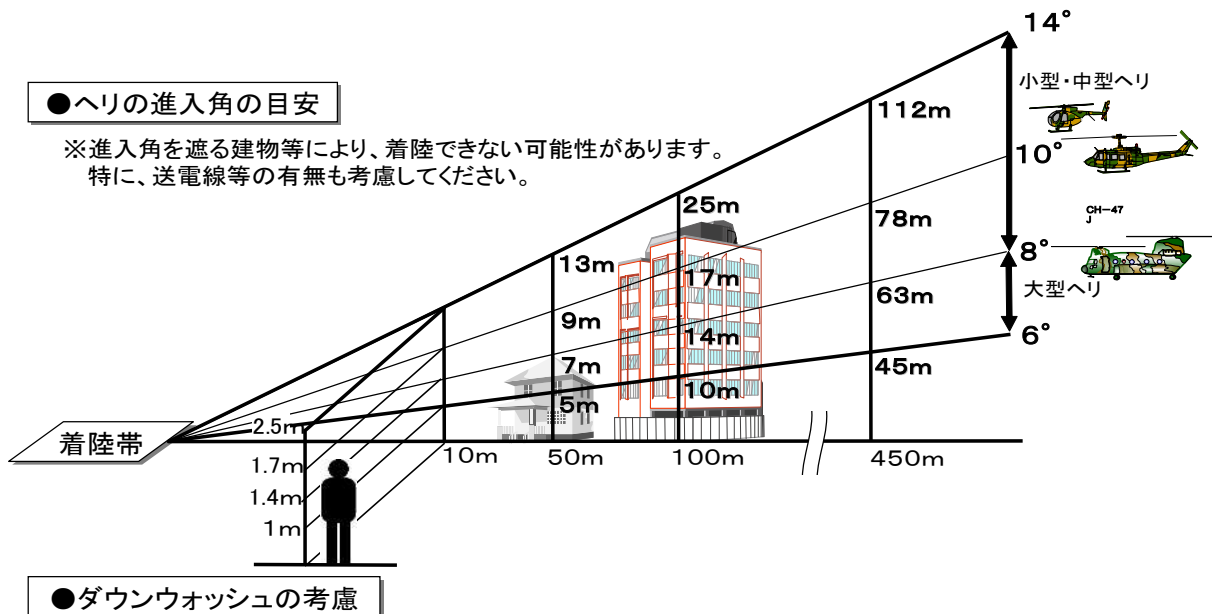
●ヘリの進入角の目安

※進入角を遮る建物等により、着陸できない可能性があります。
特に、送電線等の有無も考慮してください。

14°
小型・中型ヘリ
10°
CH-47 J
8°
大型ヘリ
6°

112m
78m
63m
45m

25m
17m
14m
10m

13m
9m
7m
5m

2.5m
1.7m
1.4m
1m

着陸帯

10m
50m
100m
450m

●ダウンウォッシュの考慮